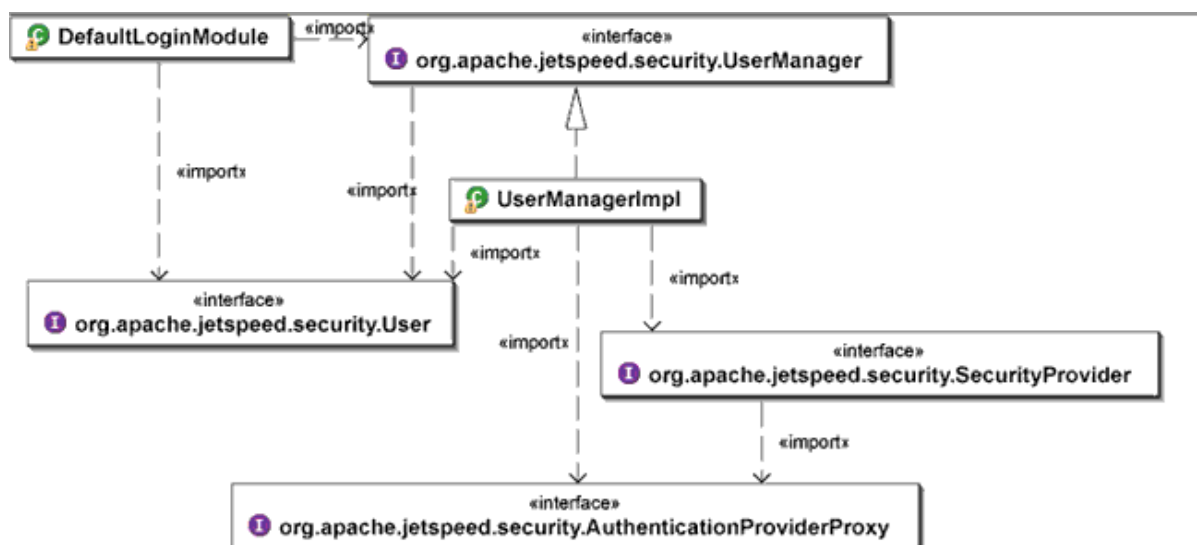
DefaultLoginModule

«import»

«interface»
org.apache.jetspeed.security.UserManager

«import»

«import»

UserManagerImpl

«import»

«import»

«interface»
org.apache.jetspeed.security.User

«import»

«interface»
org.apache.jetspeed.security.SecurityProvider

«import»

«interface»
org.apache.jetspeed.security.AuthenticationProviderProxy